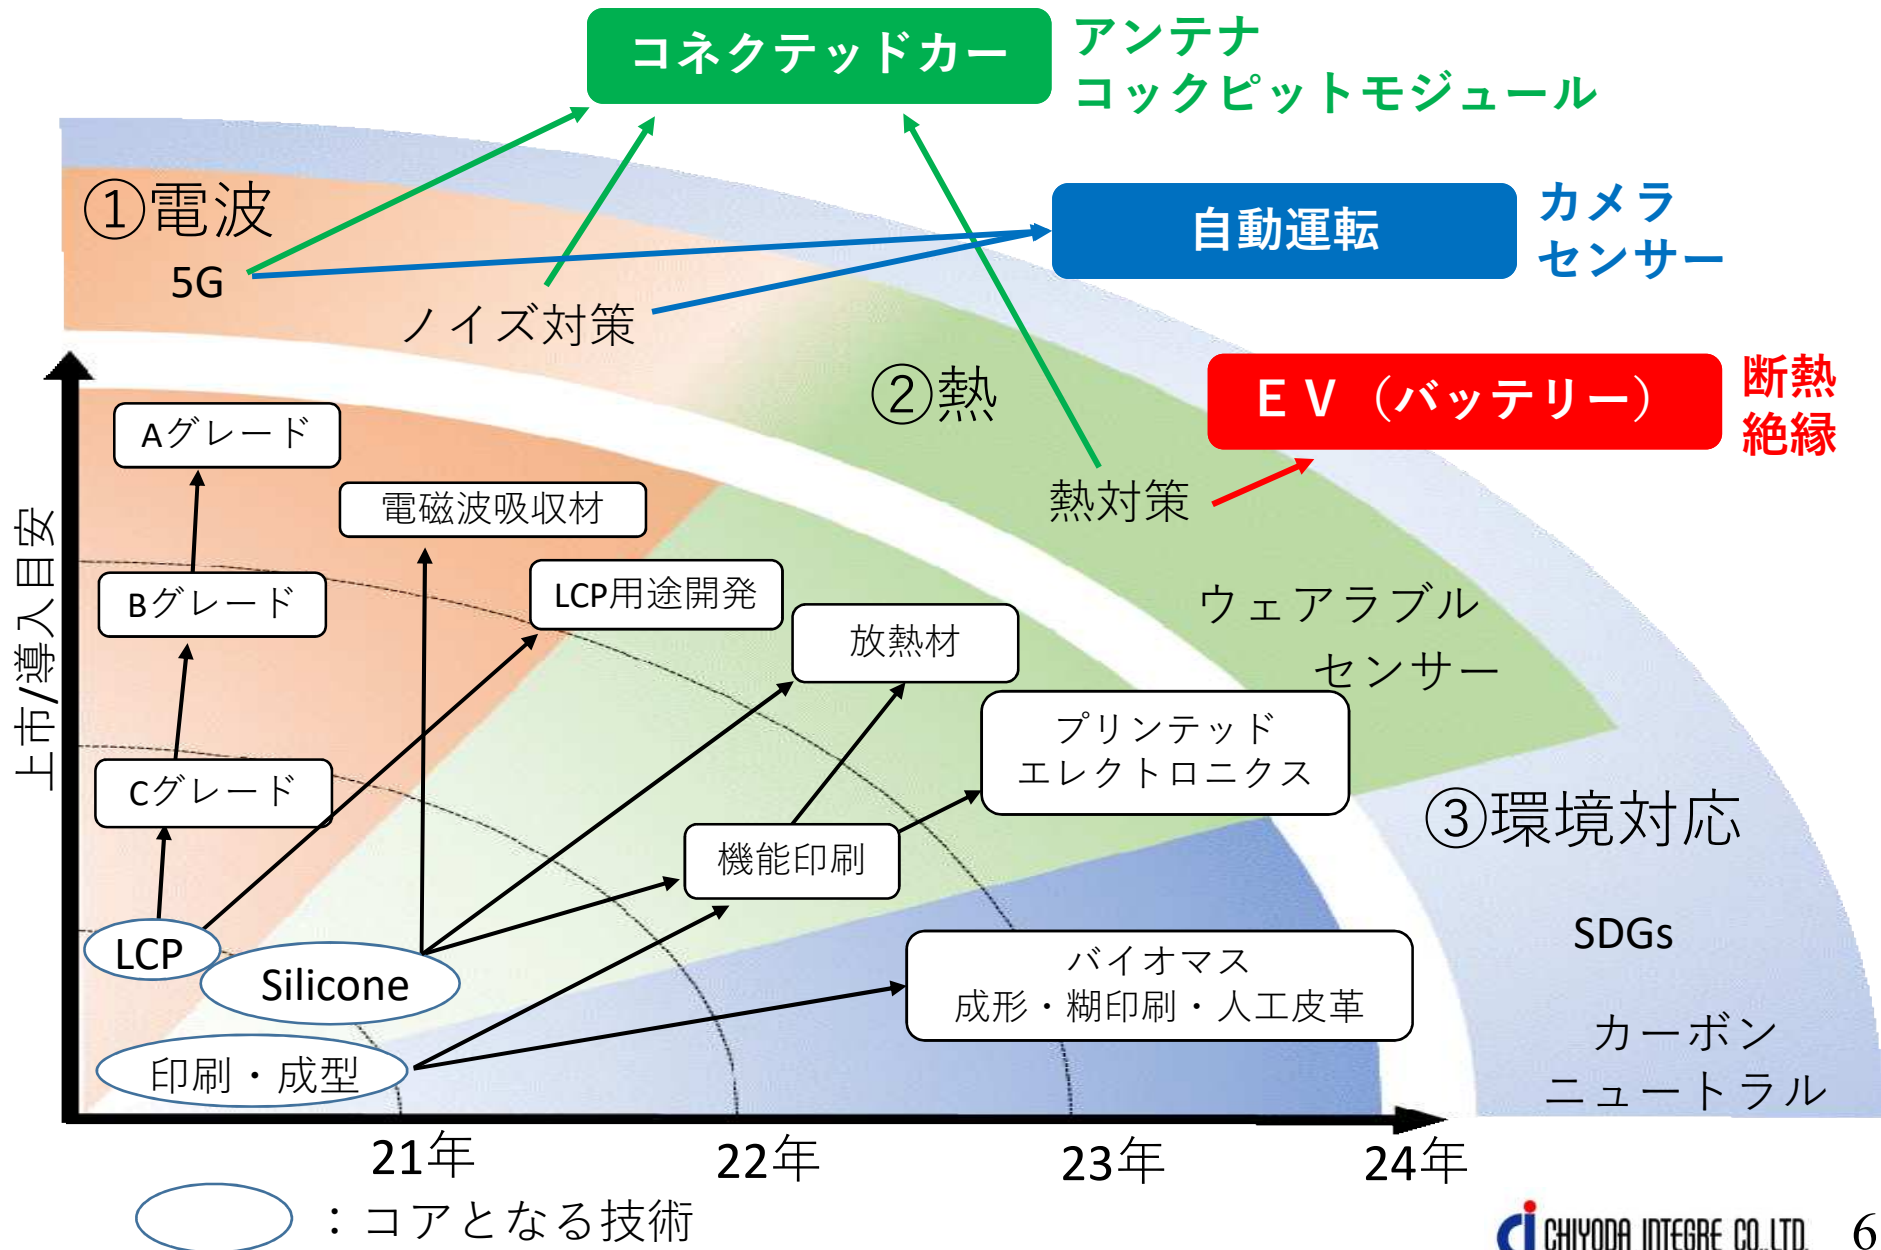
コネクテッドカー
アンテナ
コックピットモジュール

①電波
5G
ノイズ対策

自動運転
カメラ
センサー

②熱

ＥＶ（バッテリー）
断熱
絶縁

熱対策

上市/導入目安

Aグレード
Bグレード
Cグレード
電磁波吸収材
LCP用途開発
放熱材
ウェアラブル
センサー
プリンテッド
エレクトロニクス
③環境対応
機能印刷
SDGs
LCP
Silicone
バイオマス
成形・糊印刷・人工皮革
カーボン
ニュートラル
印刷・成型

21年
22年
23年
24年

：コアとなる技術

CHIYODA INTEGRE CO.,LTD.
6